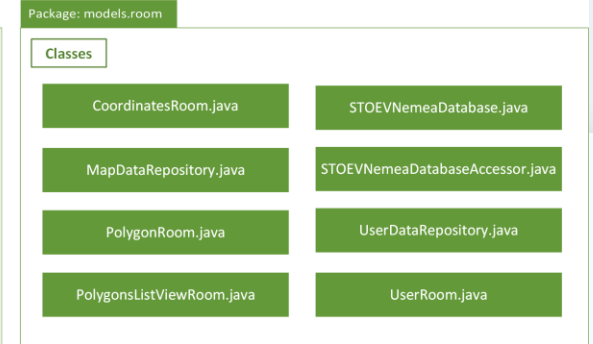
Package: models.room

Classes

CoordinatesRoom.java

STOEVNemeaDatabase.java

MapDataRepository.java

STOEVNemeaDatabaseAccessor.java

PolygonRoom.java

UserDataRepository.java

PolygonsListViewRoom.java

UserRoom.java